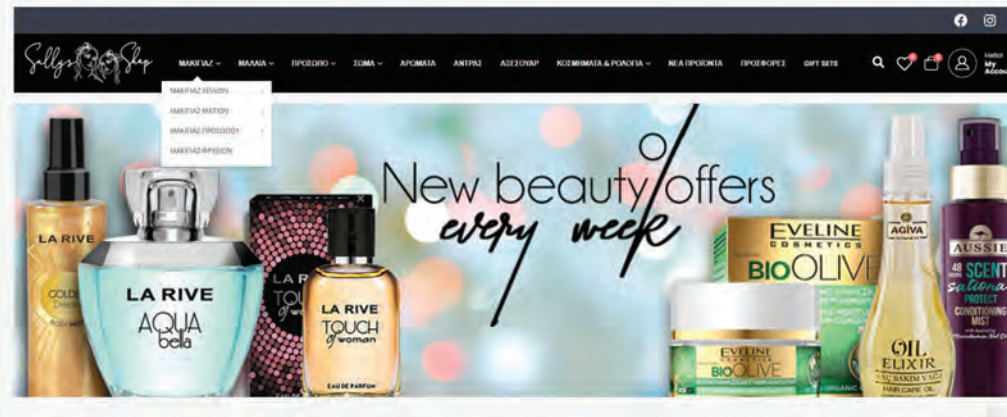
Sally's Shop

ΜΑΚΙΓΙΑΖ ΜΑΛΛΙΑ ΠΡΟΣΩΠΟ ΣΩΜΑ ΑΡΩΜΑΤΑ ΑΝΤΡΑΣ ΑΞΕΣΟΥΑΡ ΚΟΣΜΗΜΑΤΑ & ΡΟΛΟΓΙΑ ΝΕΑ ΠΡΟΪΟΝΤΑ ΠΡΟΣΦΟΡΕΣ GIFT SETS

Hello! My Account

ΜΑΚΙΓΙΑΖ ΧΕΙΛΙΩΝ
ΜΑΚΙΓΙΑΖ ΜΑΤΙΩΝ
ΜΑΚΙΓΙΑΖ ΠΡΟΣΩΠΟΥ
ΜΑΚΙΓΙΑΖ ΦΡΥΔΙΩΝ

New beauty offers
every week

LA RIVE
GOLDEN
LA RIVE
AQUA bella
LA RIVE
TOUCH of woman
LA RIVE
TOUCH of woman
EAU DE PARFUM
EVELINE COSMETICS
BIO OLIVE
EVELINE
BIO OLIVE
AGIVA
OIL ELIXIR
HAIR CARE OIL
AUSSIE
SCENT sational
PROTECT CONDITIONING MIST